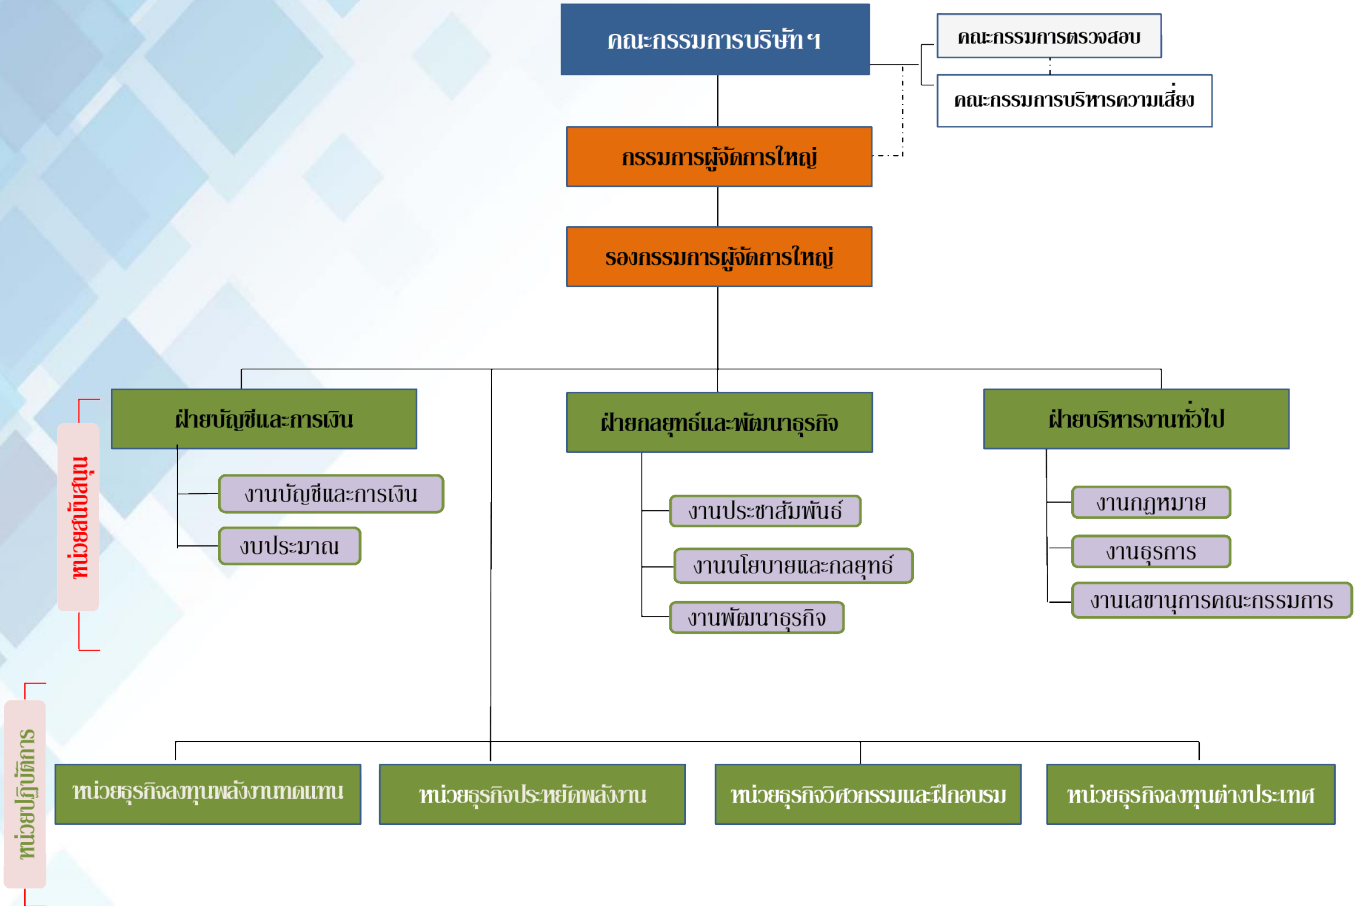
คณะกรรมการบริษัทฯ

คณะกรรมการตรวจสอบ

คณะกรรมการบริหารความเสี่ยง

กรรมการผู้จัดการใหญ่

รองกรรมการผู้จัดการใหญ่

หน่วยสนับสนุน

ฝ่ายบัญชีและการเงิน

งานบัญชีและการเงิน

งบประมาณ

ฝ่ายกลยุทธ์และพัฒนาธุรกิจ

งานประชาสัมพันธ์

งานนโยบายและกลยุทธ์

งานพัฒนาธุรกิจ

ฝ่ายบริหารงานทั่วไป

งานกฎหมาย

งานธุรการ

งานเลขานุการคณะกรรมการ

หน่วยปฏิบัติการ

หน่วยธุรกิจลงทุนพลังงานทดแทน

หน่วยธุรกิจประหยัดพลังงาน

หน่วยธุรกิจวิศวกรรมและฝึกอบรม

หน่วยธุรกิจลงทุนต่างประเทศ